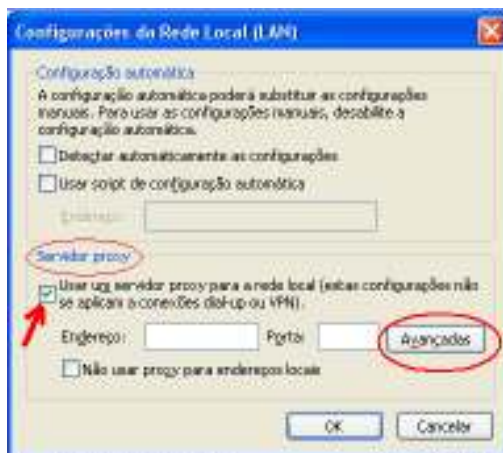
Configurações da Rede Local (LAN)

Configuração automática

A configuração automática poderá substituir as configurações manuais. Para usar as configurações manuais, desabilite a configuração automática.

Detectar automaticamente as configurações

Usar script de configuração automática

Endereço:

Servidor proxy

Usar um servidor proxy para a rede local (estas configurações não se aplicam a conexões dial-up ou VPN).

Endereço:

Porta:

Avançadas

Não usar proxy para endereços locais

OK

Cancelar